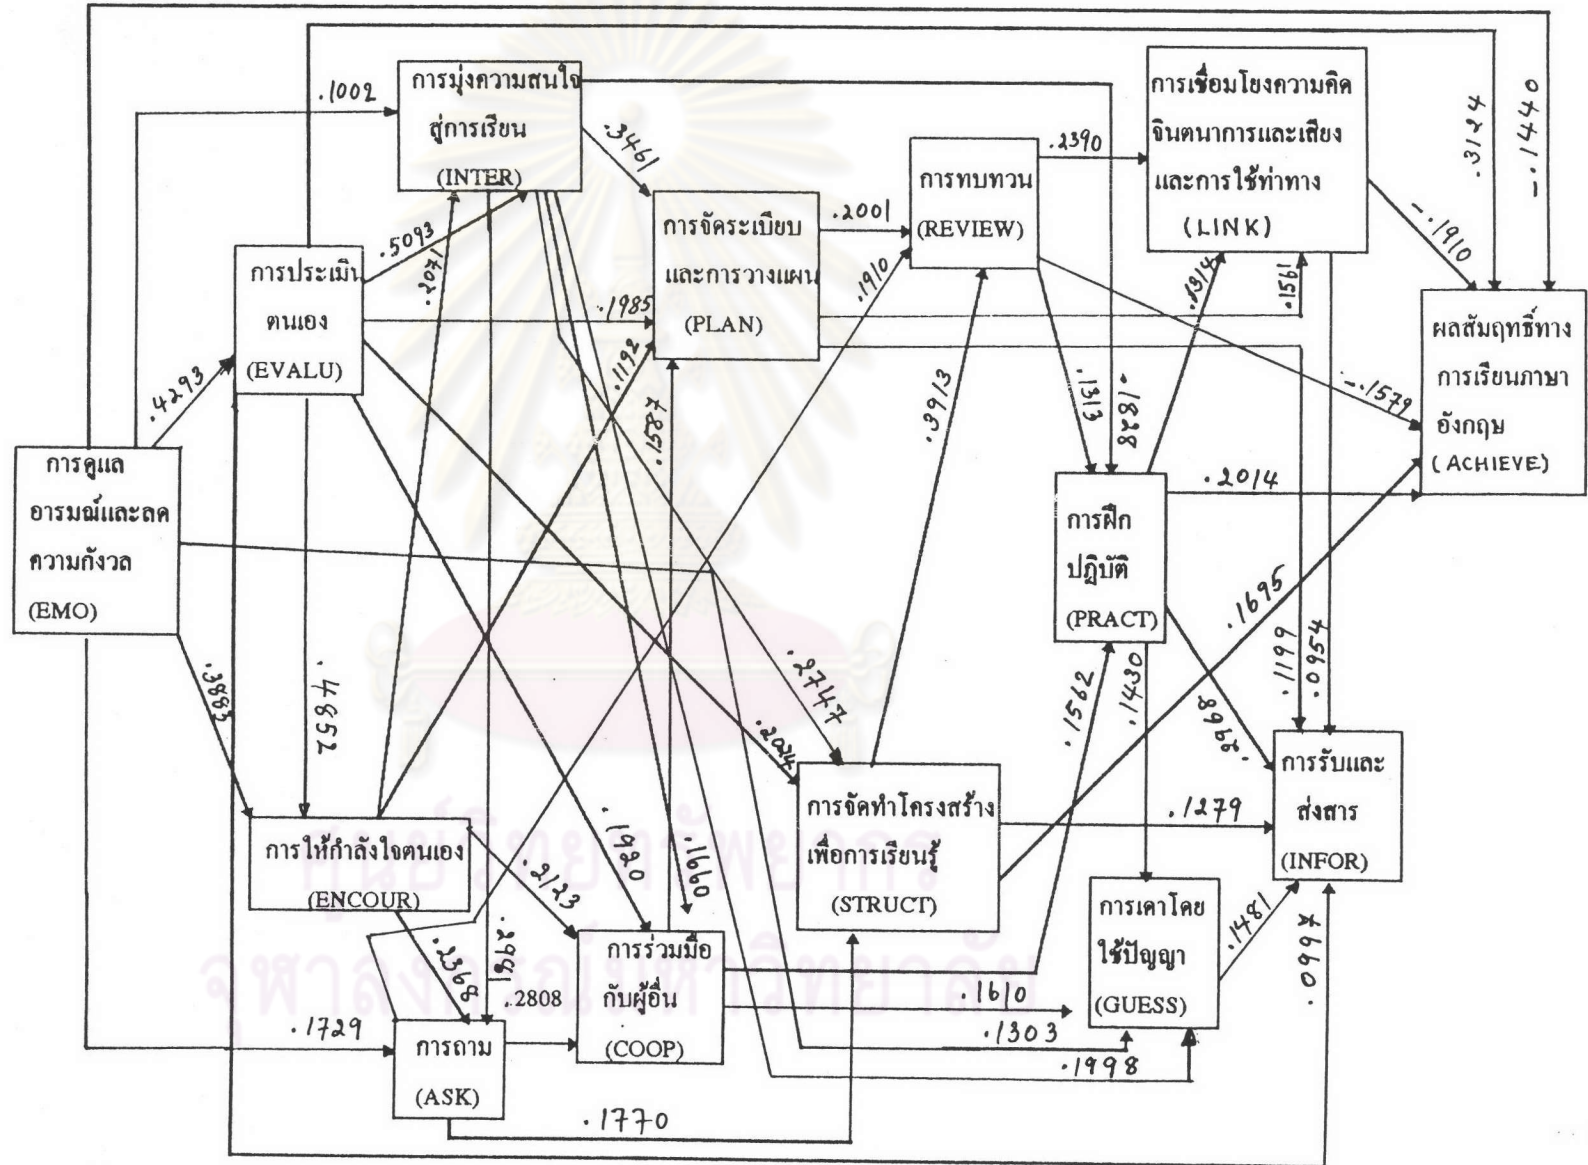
การมุ่งความสนใจสู่การเรียน (INTER)

การเชื่อมโยงความคิด จินตนาการและเสียง และการใช้ท่าทาง (LINK)

การทบทวน (REVIEW)

การจัดระเบียบและการวางแผน (PLAN)

การประเมินตนเอง (EVALU)

ผลสัมฤทธิ์ทางการเรียนภาษาอังกฤษ (ACHIEVE)

การดูแลอารมณ์และลดความกังวล (EMO)

การฝึกปฏิบัติ (PRACT)

การรับและส่งสาร (INFOR)

การจัดทำโครงสร้างเพื่อการเรียนรู้ (STRUCT)

การให้กำลังใจตนเอง (ENCOUR)

การเดาโดยใช้ปัญญา (GUESS)

การร่วมมือกับผู้อื่น (COOP)

การถาม (ASK)

.1002
.3461
.2390
.3124
-.1440
.5093
.2001
.1910
-.1910
.1985
.207
.1561
.1914
.4293
.1192
.1587
.3913
.1313
.1828
-.1579
.2014
.1695
.3883
.4852
.2747
.2044
.1562
.1430
.1199
.0954
.3668
.1279
.1920
.2123
.1660
.1481
.2368
.2961
.2808
.1610
.1729
.1303
.0994
.1998
.1770